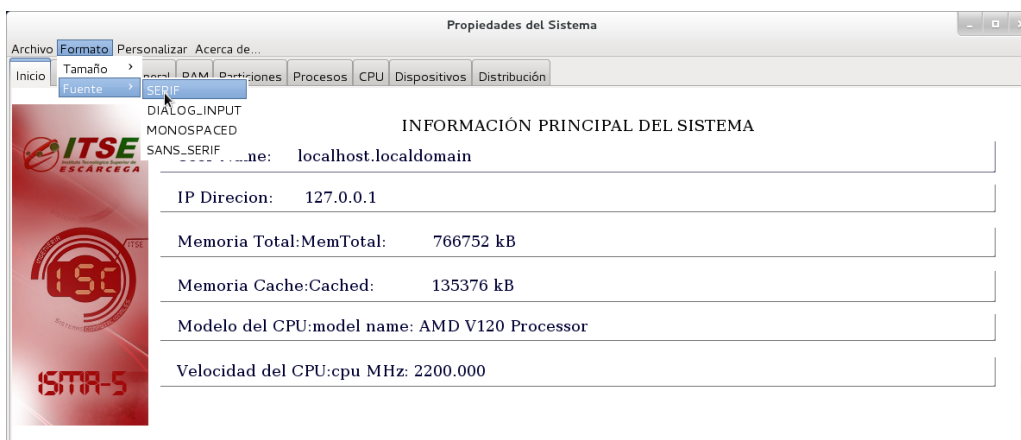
Propiedades del Sistema

Archivo Formato Personalizar Acerca de...

Inicio Tamaño › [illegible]neral RAM Particiones Procesos CPU Dispositivos Distribución

Fuente › SERIF
DIALOG_INPUT
MONOSPACED
SANS_SERIF

ITSE
Instituto Tecnológico Superior de
ESCARCEGA

ITSE
ISC
ISMA-5

INFORMACIÓN PRINCIPAL DEL SISTEMA

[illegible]me: localhost.localdomain

IP Direcion: 127.0.0.1

Memoria Total:MemTotal: 766752 kB

Memoria Cache:Cached: 135376 kB

Modelo del CPU:model name: AMD V120 Processor

Velocidad del CPU:cpu MHz: 2200.000